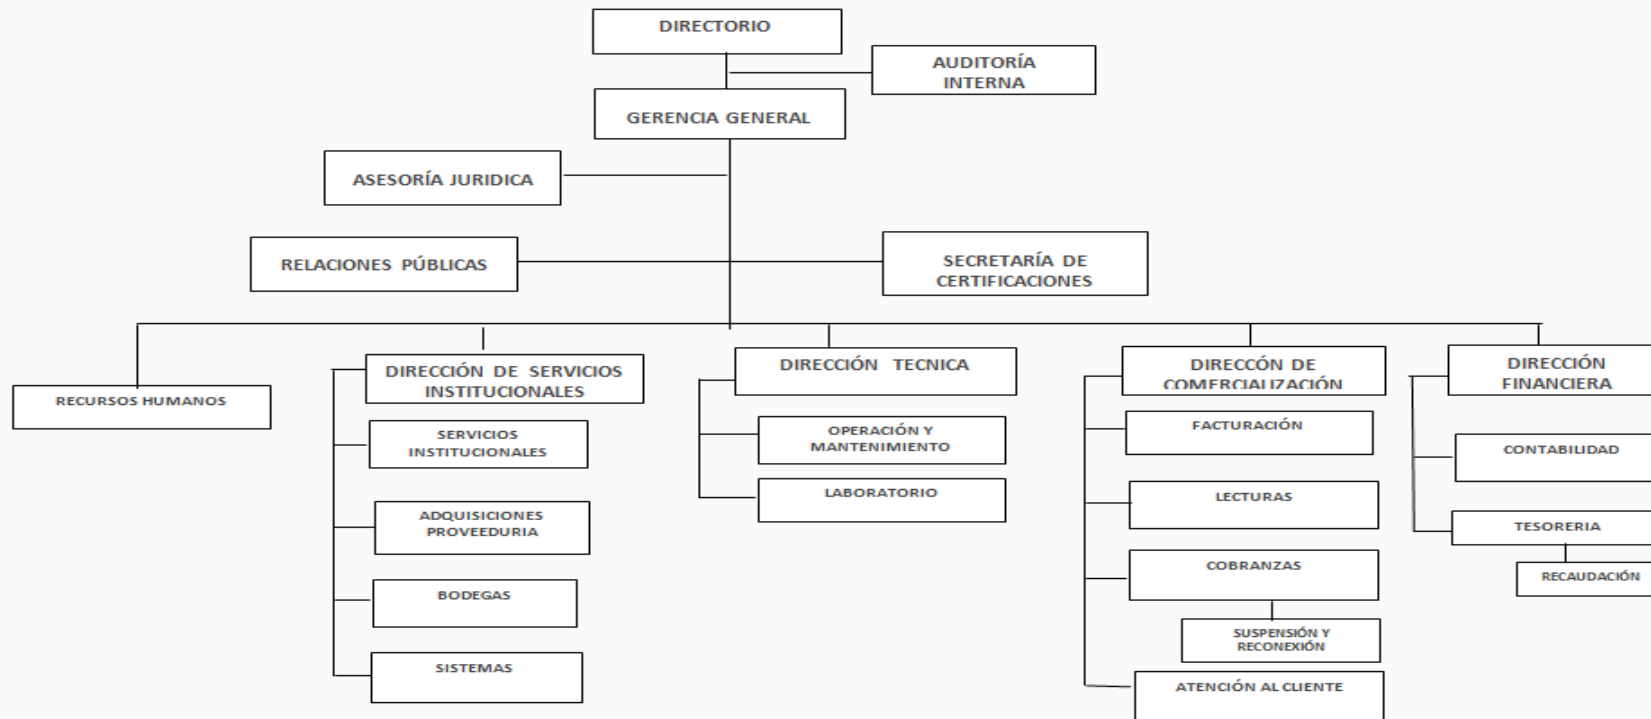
DIRECTORIO

AUDITORÍA INTERNA

GERENCIA GENERAL

ASESORÍA JURIDICA

RELACIONES PÚBLICAS

SECRETARÍA DE CERTIFICACIONES

RECURSOS HUMANOS

DIRECCIÓN DE SERVICIOS INSTITUCIONALES

SERVICIOS INSTITUCIONALES

ADQUISICIONES PROVEEDURIA

BODEGAS

SISTEMAS

DIRECCIÓN TECNICA

OPERACIÓN Y MANTENIMIENTO

LABORATORIO

DIRECCÓN DE COMERCIALIZACIÓN

FACTURACIÓN

LECTURAS

COBRANZAS

SUSPENSIÓN Y RECONEXIÓN

ATENCIÓN AL CLIENTE

DIRECCIÓN FINANCIERA

CONTABILIDAD

TESORERIA

RECAUDACIÓN